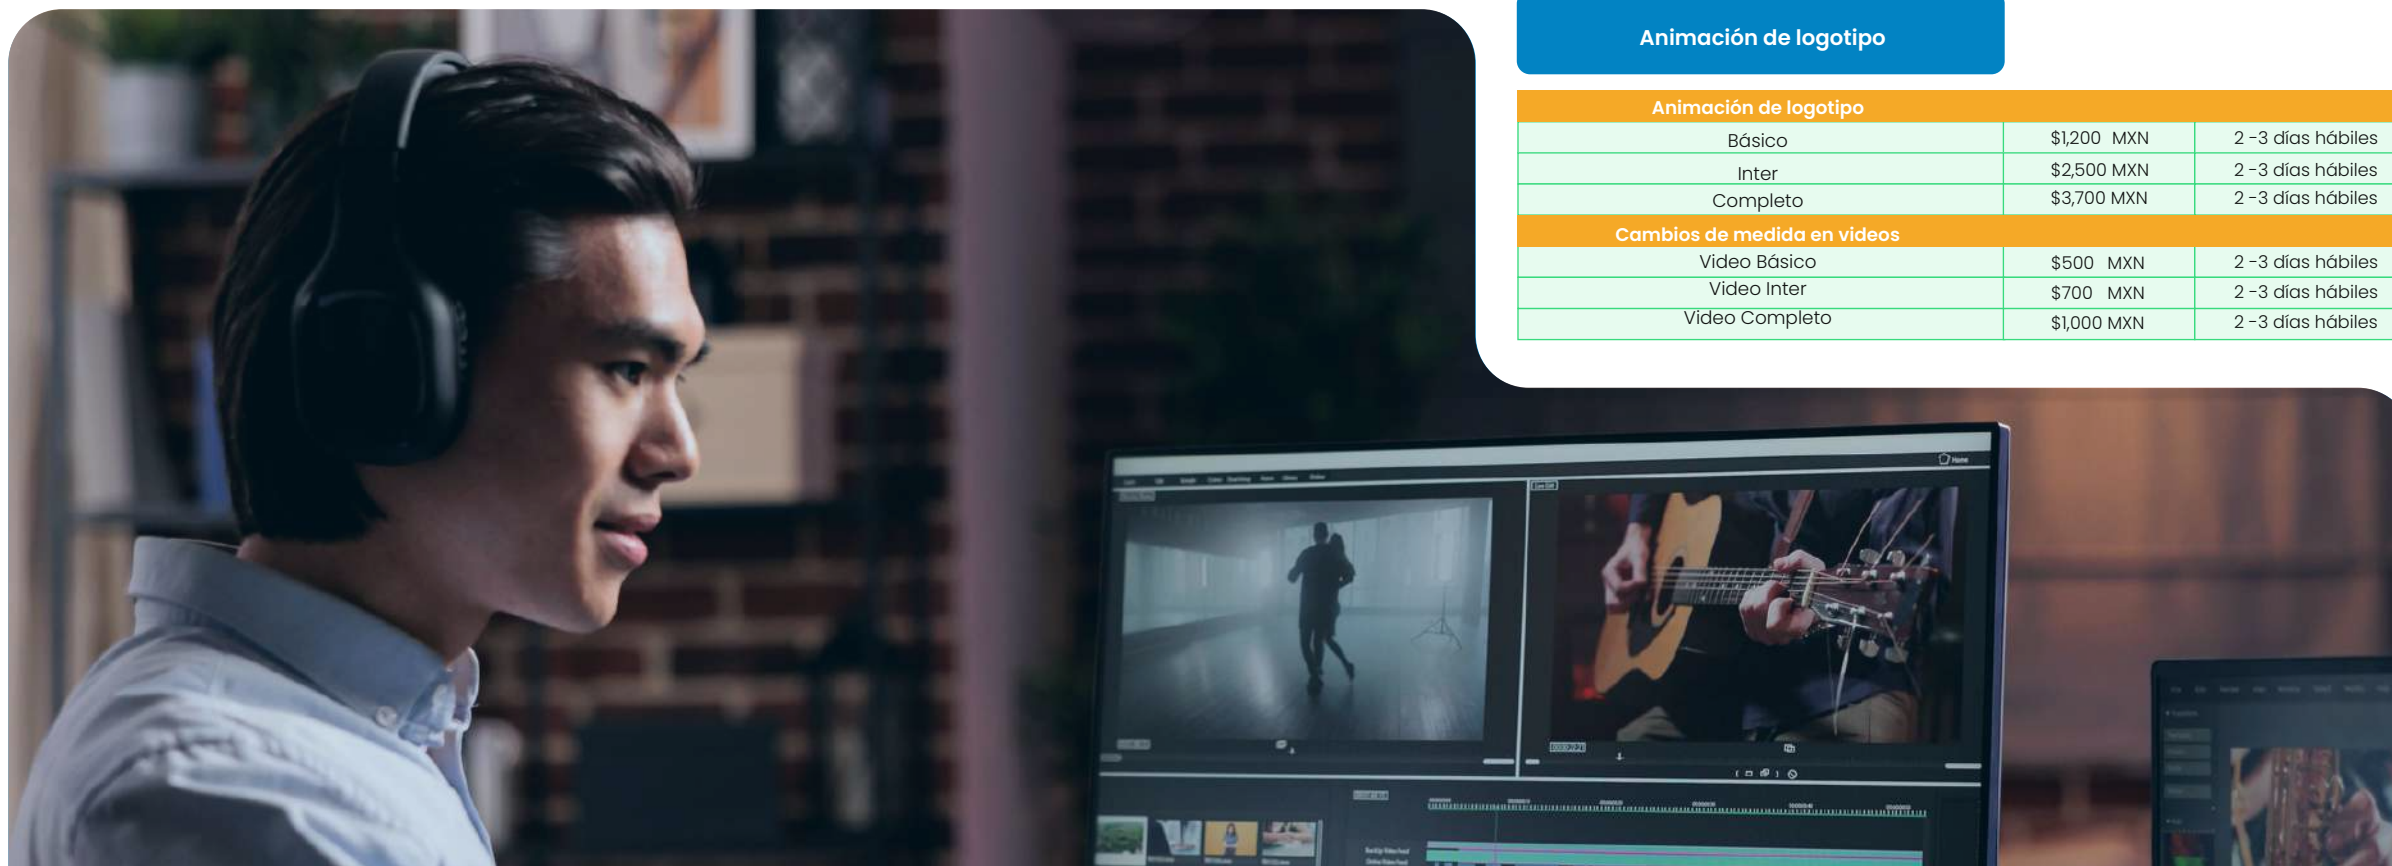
Animación de logotipo

| Animación de logotipo | | |
|---|---|---|
| Básico | \$1,200 MXN | 2 -3 días hábiles |
| Inter | \$2,500 MXN | 2 -3 días hábiles |
| Completo | \$3,700 MXN | 2 -3 días hábiles |
| Cambios de medida en videos | | |
| Video Básico | \$500 MXN | 2 -3 días hábiles |
| Video Inter | \$700 MXN | 2 -3 días hábiles |
| Video Completo | \$1,000 MXN | 2 -3 días hábiles |